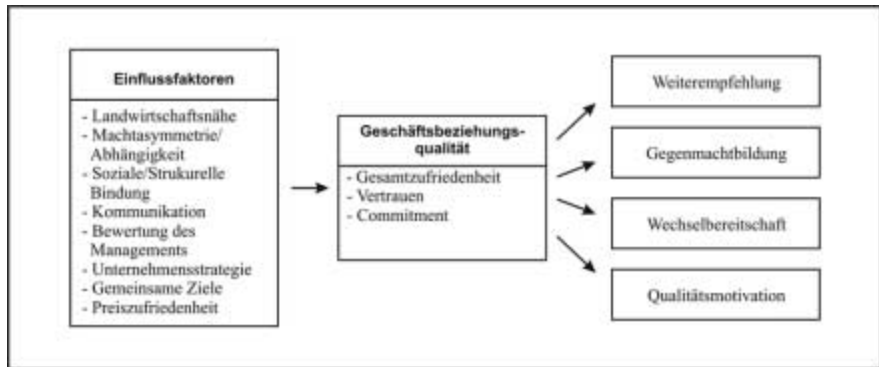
Einflussfaktoren

- Landwirtschaftsnähe
- Machtasymmetrie/ Abhängigkeit
- Soziale/Strukurelle Bindung
- Kommunikation
- Bewertung des Managements
- Unternehmensstrategie
- Gemeinsame Ziele
- Preiszufriedenheit

Geschäftsbeziehungsqualität

- Gesamtzufriedenheit
- Vertrauen
- Commitment

Weiterempfehlung

Gegenmachtbildung

Wechselbereitschaft

Qualitätsmotivation